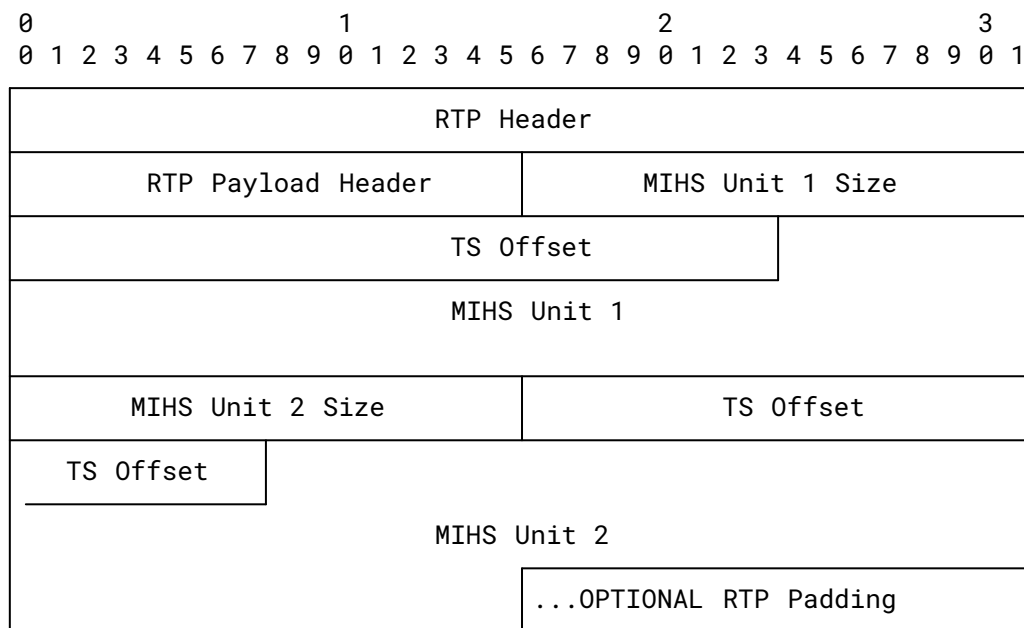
0 1 2 3
0 1 2 3 4 5 6 7 8 9 0 1 2 3 4 5 6 7 8 9 0 1 2 3 4 5 6 7 8 9 0 1

RTP Header

RTP Payload Header

MIHS Unit 1 Size

TS Offset

MIHS Unit 1

MIHS Unit 2 Size

TS Offset

TS Offset

MIHS Unit 2

...OPTIONAL RTP Padding